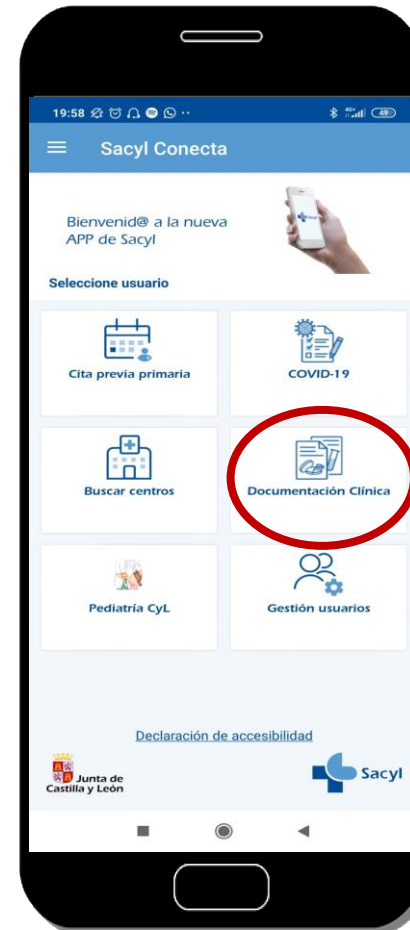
19:58

49

Sacyl Conecta

Bienvenid@ a la nueva APP de Sacyl

Seleccione usuario

Cita previa primaria

COVID-19

Buscar centros

Documentación Clínica

Pediatría CyL

Gestión usuarios

Declaración de accesibilidad

Junta de Castilla y León

Sacyl